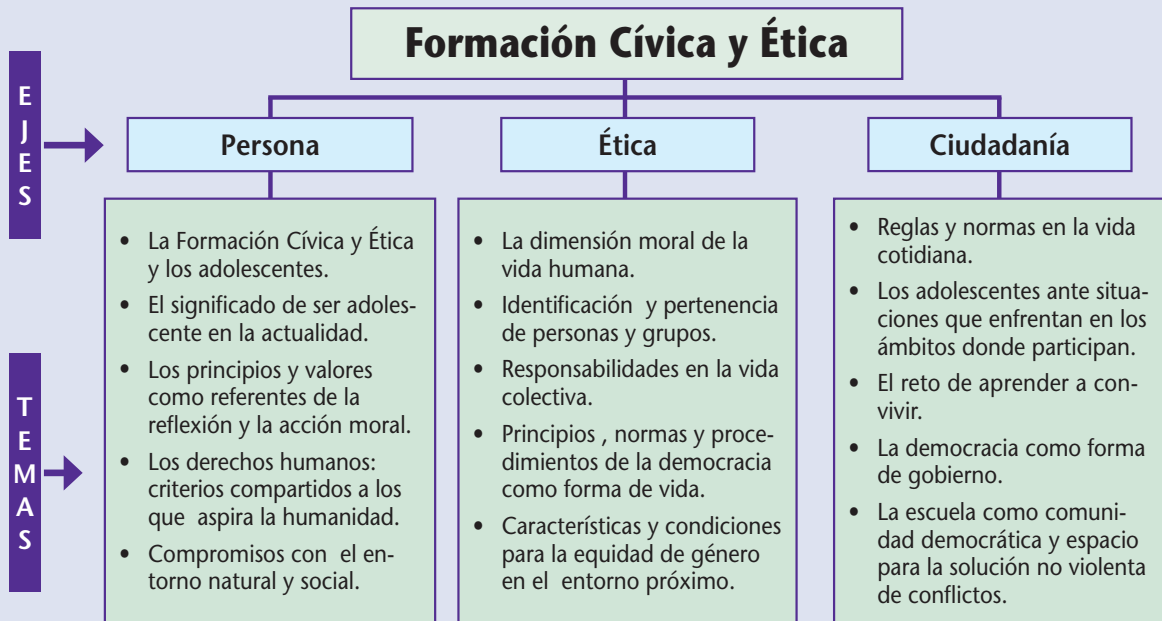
Formación Cívica y Ética

EJES

Persona

Ética

Ciudadanía

TEMAS

- La Formación Cívica y Ética y los adolescentes.
- El significado de ser adolescente en la actualidad.
- Los principios y valores como referentes de la reflexión y la acción moral.
- Los derechos humanos: criterios compartidos a los que aspira la humanidad.
- Compromisos con el entorno natural y social.

- La dimensión moral de la vida humana.
- Identificación y pertenencia de personas y grupos.
- Responsabilidades en la vida colectiva.
- Principios , normas y procedimientos de la democracia como forma de vida.
- Características y condiciones para la equidad de género en el entorno próximo.

- Reglas y normas en la vida cotidiana.
- Los adolescentes ante situaciones que enfrentan en los ámbitos donde participan.
- El reto de aprender a convivir.
- La democracia como forma de gobierno.
- La escuela como comunidad democrática y espacio para la solución no violenta de conflictos.